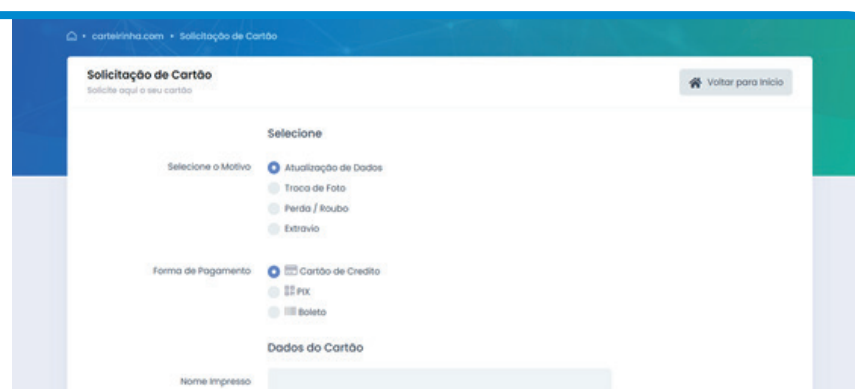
⌂ • carteirinha.com • Solicitação de Cartão

Solicitação de Cartão
Solicite aqui o seu cartão

Voltar para Início

Selecione

Selecione o Motivo
Atualização de Dados
Troca de Foto
Perda / Roubo
Extravio

Forma de Pagamento
Cartão de Credito
PIX
Boleto

Dados do Cartão

Nome Impresso